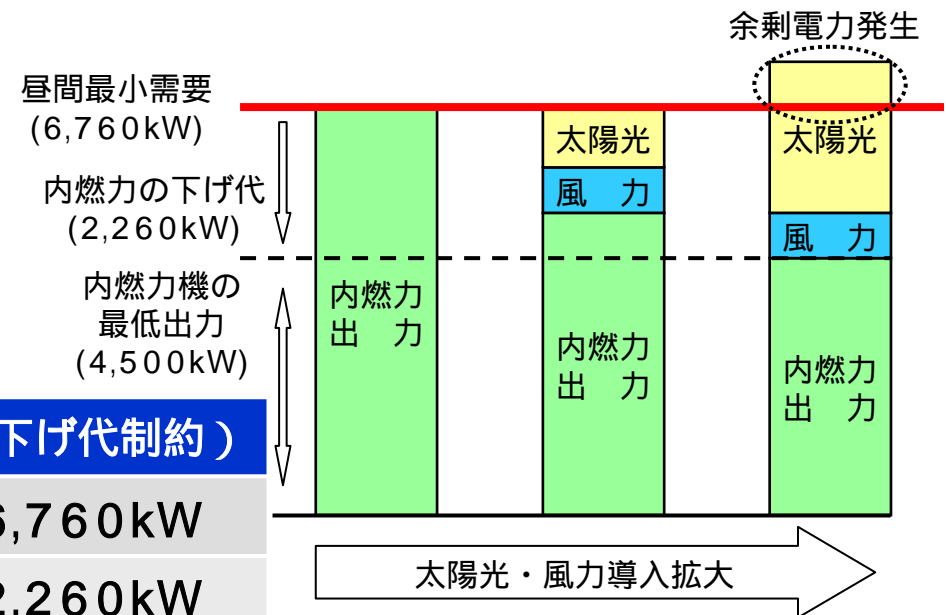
余剰電力発生

昼間最小需要
(6,760kW)

内燃力の下げ代
(2,260kW)

内燃力機の
最低出力
(4,500kW)

下げ代制約）

6,760kW

2,260kW

内燃力
出　力

太陽光

風　力

内燃力
出　力

太陽光

風　力

内燃力
出　力

太陽光・風力導入拡大